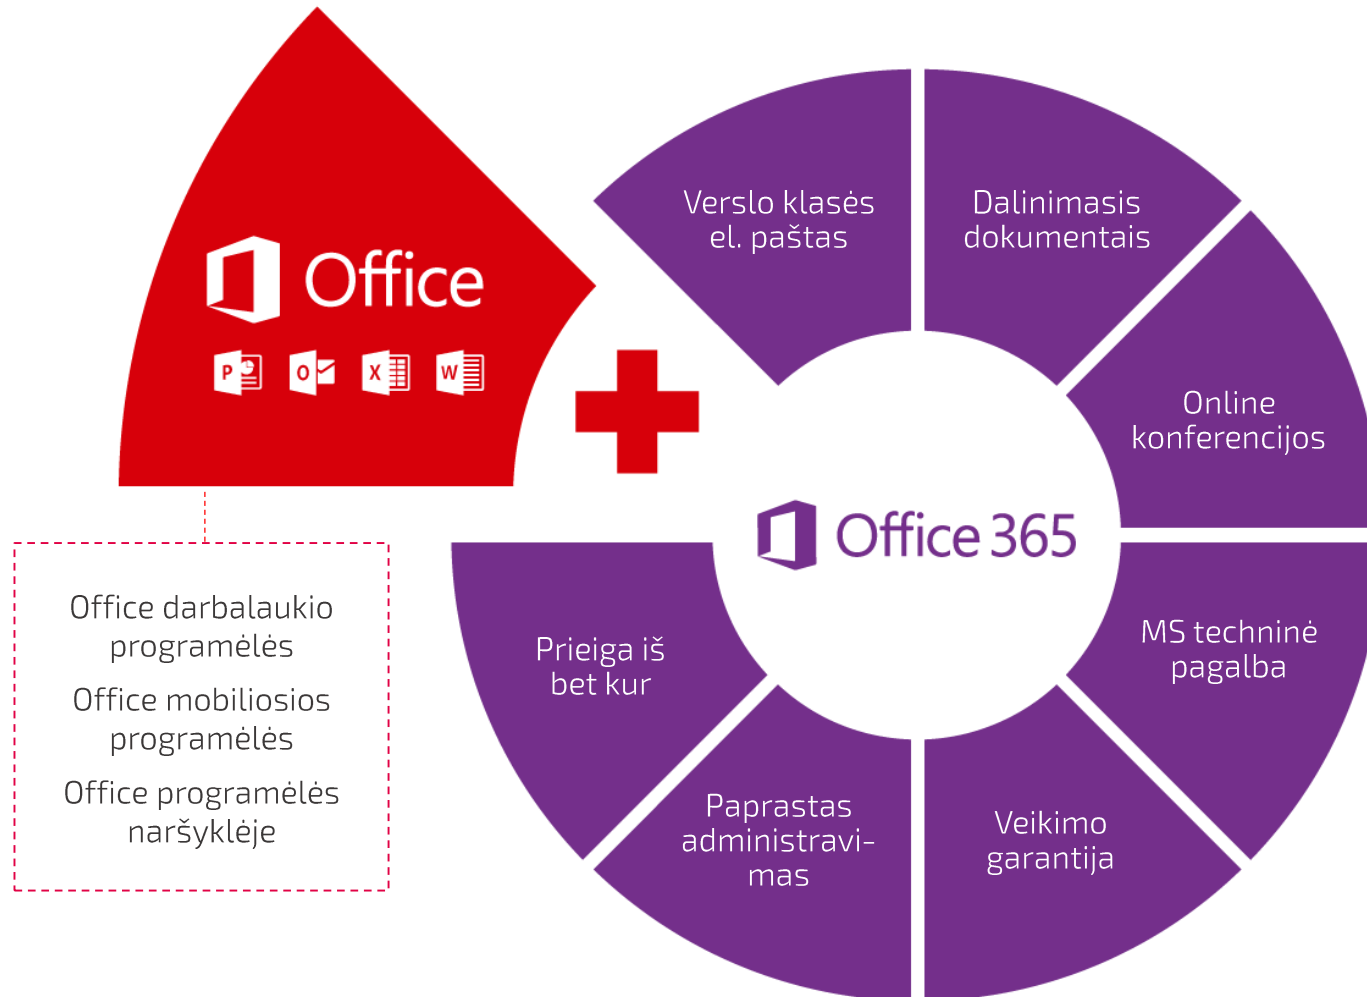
Office

P O X W

Office darbalaukio programėlės

Office mobiliosios programėlės

Office programėlės naršyklėje

Verslo klasės el. paštas

Dalinimasis dokumentais

Online konferencijos

Office 365

MS techninė pagalba

Veikimo garantija

Paprastas administravimas

Prieiga iš bet kur